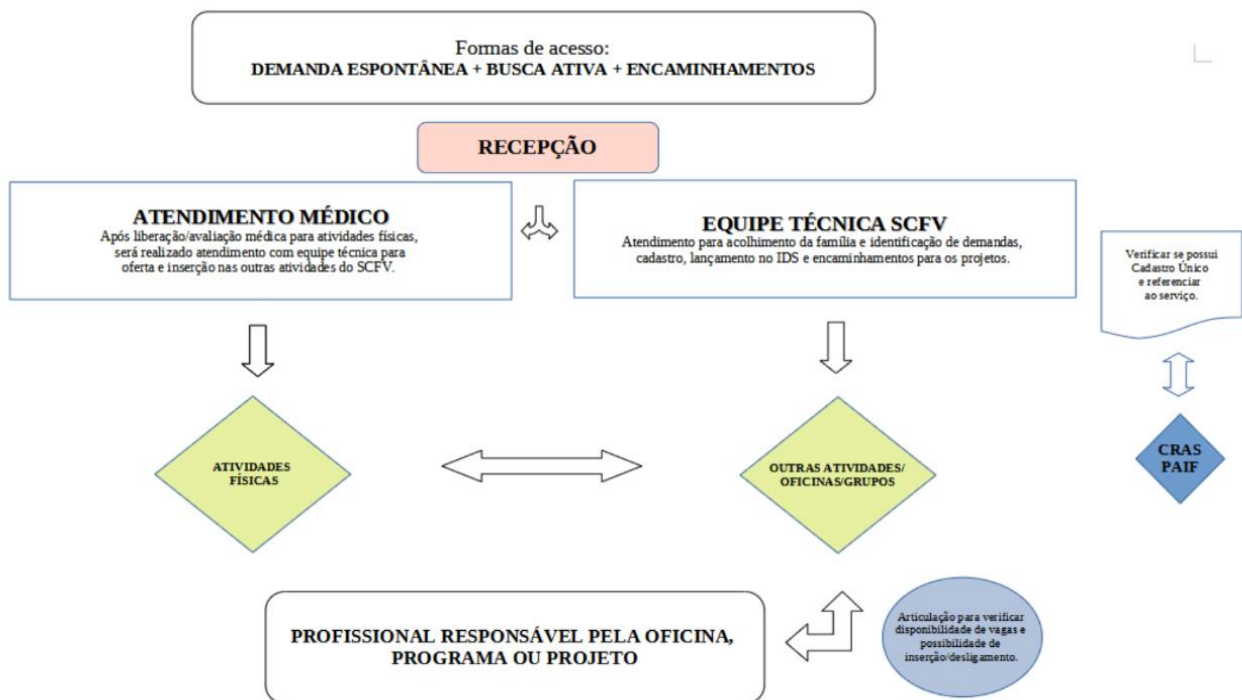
Formas de acesso:
DEMANDA ESPONTÂNEA + BUSCA ATIVA + ENCAMINHAMENTOS

RECEPÇÃO

ATENDIMENTO MÉDICO
Após liberação/avaliação médica para atividades físicas, será realizado atendimento com equipe técnica para oferta e inserção nas outras atividades do SCFV.

EQUIPE TÉCNICA SCFV
Atendimento para acolhimento da família e identificação de demandas, cadastro, lançamento no IDS e encaminhamentos para os projetos.

Verificar se possui Cadastro Único e referenciar ao serviço.

CRAS PAIF

ATIVIDADES FÍSICAS

OUTRAS ATIVIDADES/ OFICINAS/GRUPOS

PROFISSIONAL RESPONSÁVEL PELA OFICINA, PROGRAMA OU PROJETO

Articulação para verificar disponibilidade de vagas e possibilidade de inserção/desligamento.